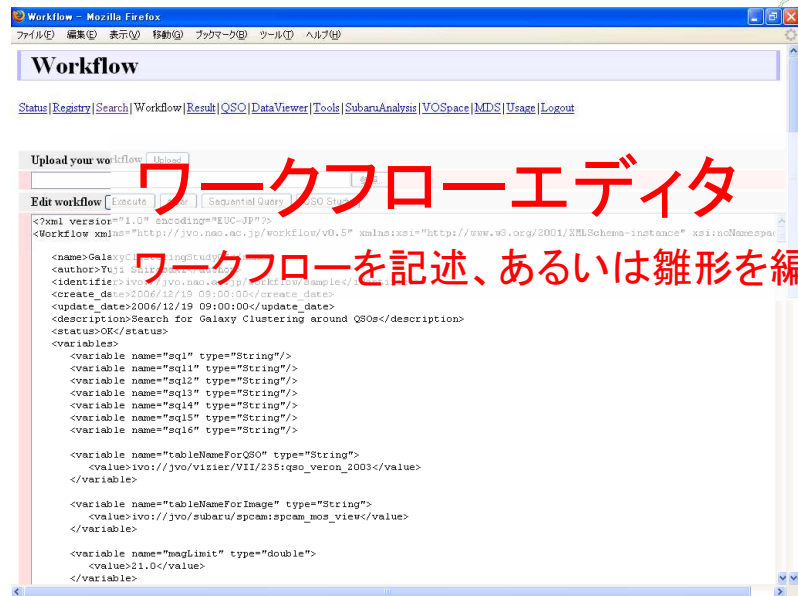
Workflow - Mozilla Firefox

ファイル(F) 編集(E) 表示(V) 移動(G) ブックマーク(B) ツール(T) ヘルプ(H)

Workflow

Status | Registry | Search | Workflow | Result | QSO | DataViewer | Tools | SubaruAnalysis | VOSpace | MDS | Usage | Logout

Upload your workflow Upload

Edit workflow Execute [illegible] Sequential Query QSO Stu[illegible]

ワークフローエディタ

ワークフローを記述、あるいは雛形を編

<?xml version="1.0" encoding="EUC-JP"?>
<Workflow xmlns="http://jvo.nao.ac.jp/workflow/v0.5" xmlns:xsi="http://www.w3.org/2001/XMLSchema-instance" xsi:noNamespac

<name>Gala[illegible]</name>
<author>Yuji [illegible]</author>
<identifier>ivo://jvo.nao.ac.jp/workflow/sample/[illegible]</identifier>
<create_date>2006/12/19 09:00:00</create_date>
<update_date>2006/12/19 09:00:00</update_date>
<description>Search for Galaxy Clustering around QSOs</description>
<status>OK</status>
<variables>
<variable name="sql" type="String"/>
<variable name="sql1" type="String"/>
<variable name="sql2" type="String"/>
<variable name="sql3" type="String"/>
<variable name="sql4" type="String"/>
<variable name="sql5" type="String"/>
<variable name="sql6" type="String"/>

<variable name="tableNameForQSO" type="String">
<value>ivo://jvo/vizier/VII/235:qso_veron_2003</value>
</variable>

<variable name="tableNameForImage" type="String">
<value>ivo://jvo/subaru/spcam:spcam_mos_view</value>
</variable>

<variable name="magLimit" type="double">
<value>21.0</value>
</variable>